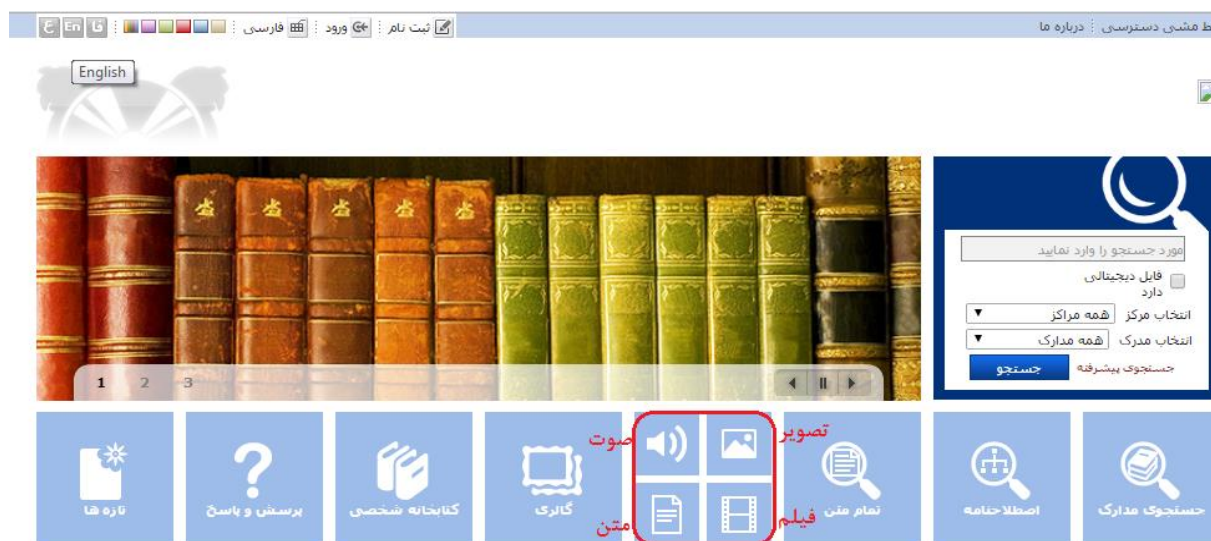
ط مشی دسترسی | درباره ما
ثبت نام | ورود | فارسی | En | ق | ع
English

مورد جستجو را وارد نمایید
فایل دیجیتالی دارد
انتخاب مرکز همه مراکز
انتخاب مدرک همه مدارک
جستجوی پیشرفته جستجو

1 2 3

تصویر
صوت
فیلم
متن

تازه ها
پرسش و پاسخ
کتابخانه شخصی
گالری
تمام متن
اصطلاحنامه
جستجوی مدارک